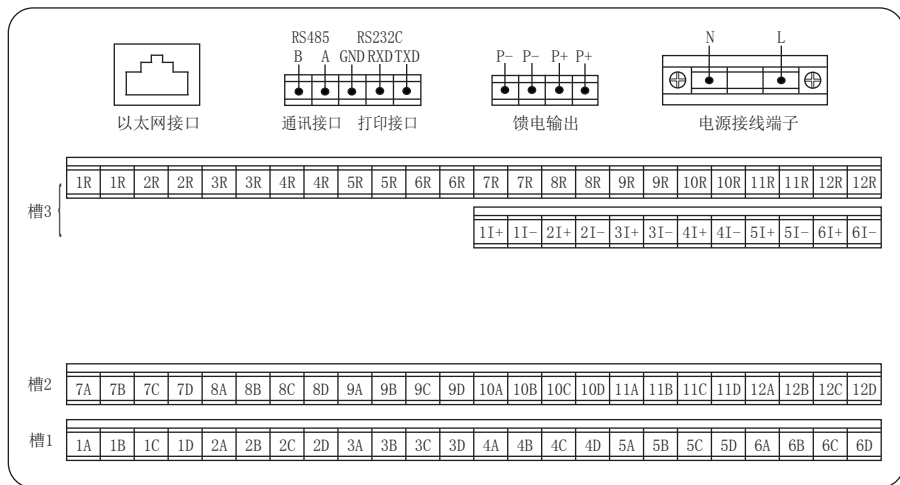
RS485
B A

RS232C
GND RXD TXD

P- P- P+ P+

N L

以太网接口

通讯接口 打印接口

馈电输出

电源接线端子

槽3

| 1R | 1R | 2R | 2R | 3R | 3R | 4R | 4R | 5R | 5R | 6R | 6R | 7R | 7R | 8R | 8R | 9R | 9R | 10R | 10R | 11R | 11R | 12R | 12R |
|---|---|---|---|---|---|---|---|---|---|---|---|---|---|---|---|---|---|---|---|---|---|---|---|

| 1I+ | 1I- | 2I+ | 2I- | 3I+ | 3I- | 4I+ | 4I- | 5I+ | 5I- | 6I+ | 6I- |
|---|---|---|---|---|---|---|---|---|---|---|---|

槽2

| 7A | 7B | 7C | 7D | 8A | 8B | 8C | 8D | 9A | 9B | 9C | 9D | 10A | 10B | 10C | 10D | 11A | 11B | 11C | 11D | 12A | 12B | 12C | 12D |
|---|---|---|---|---|---|---|---|---|---|---|---|---|---|---|---|---|---|---|---|---|---|---|---|

槽1

| 1A | 1B | 1C | 1D | 2A | 2B | 2C | 2D | 3A | 3B | 3C | 3D | 4A | 4B | 4C | 4D | 5A | 5B | 5C | 5D | 6A | 6B | 6C | 6D |
|---|---|---|---|---|---|---|---|---|---|---|---|---|---|---|---|---|---|---|---|---|---|---|---|